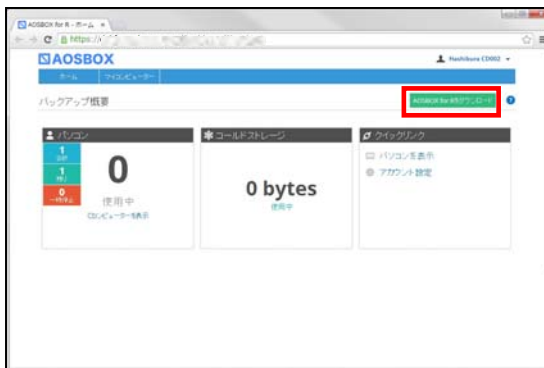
AOSBOX for R - ホーム ×

https://

AOSBOX

Hashikura CD002

ホーム マイコンピューター

バックアップ概要

AOSBOX for Rをダウンロード

パソコン

1

1

0

0

使用中

CDコンピューターを表示

コールドストレージ

0 bytes

使用中

クイックリンク

パソコンを表示

アカウント設定